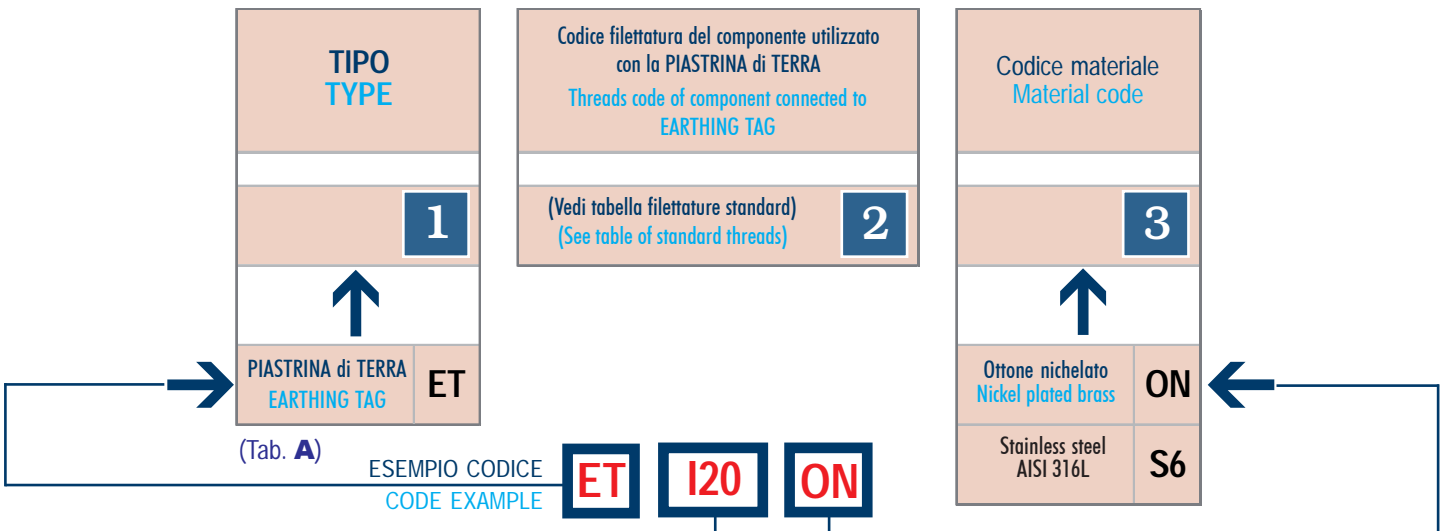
TIPO
TYPE

1

| PIASTRINA di TERRA EARTHING TAG | ET |
|---|---|

(Tab. A)

Codice filettatura del componente utilizzato con la PIASTRINA di TERRA
Threads code of component connected to EARTHING TAG

(Vedi tabella filettature standard)
(See table of standard threads)

2

Codice materiale
Material code

3

| Ottone nichelato Nickel plated brass | ON |
|---|---|
| Stainless steel AISI 316L | S6 |

ESEMPIO CODICE
CODE EXAMPLE

ET I20 ON